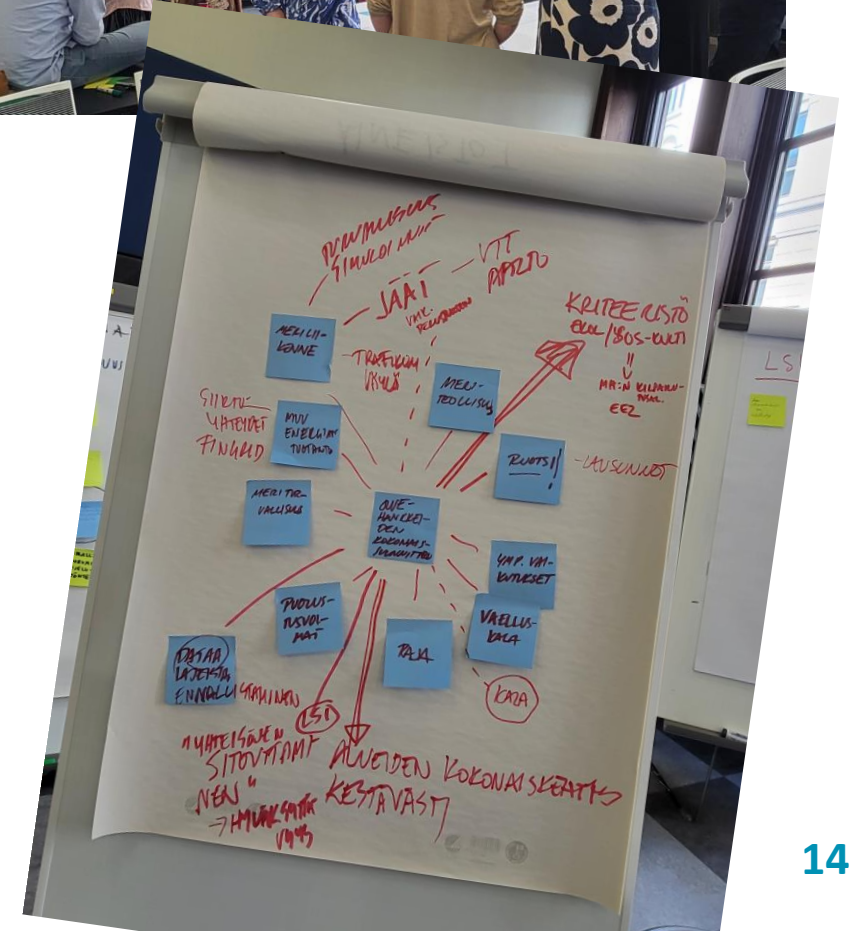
TUULIVOIMALUSKUS SIMULOINNIT

VTT PAPERI

JÄÄT

VMT. RAJAUKSEN

KRITEERISTÖ EU/ISOS-TUET

MERILII-KENNE

TRAFIKOM VÄYLÄ

MA:N KILPAILU-TEKIJÄ EEZ

SIIRTO-YHTEYDET FINGRID

MUU ENERGIAN TUOTANTO

MERI-TEOLLISUUS

RUOTSI!

LAUSUNNOT

MERITUR-VALLISUUS

OWE-HANKKEI-DEN KOKONAIS-HAITTOJEN

YMP. VAI-KUTUKSET

PUOLUS-TUSVOI-MAT

VAELLUS-KALA

DATAA LAJEISTA ENNALLISTAMINEN

TAJA

KALA

LSI

YHTEISEN SITOUTTAMINEN "NEN" → HALLINTOSEKTOR VÄLIT

ALUEIDEN KOKONAISKEHITYS KESTÄVÄSTI

LSI

14